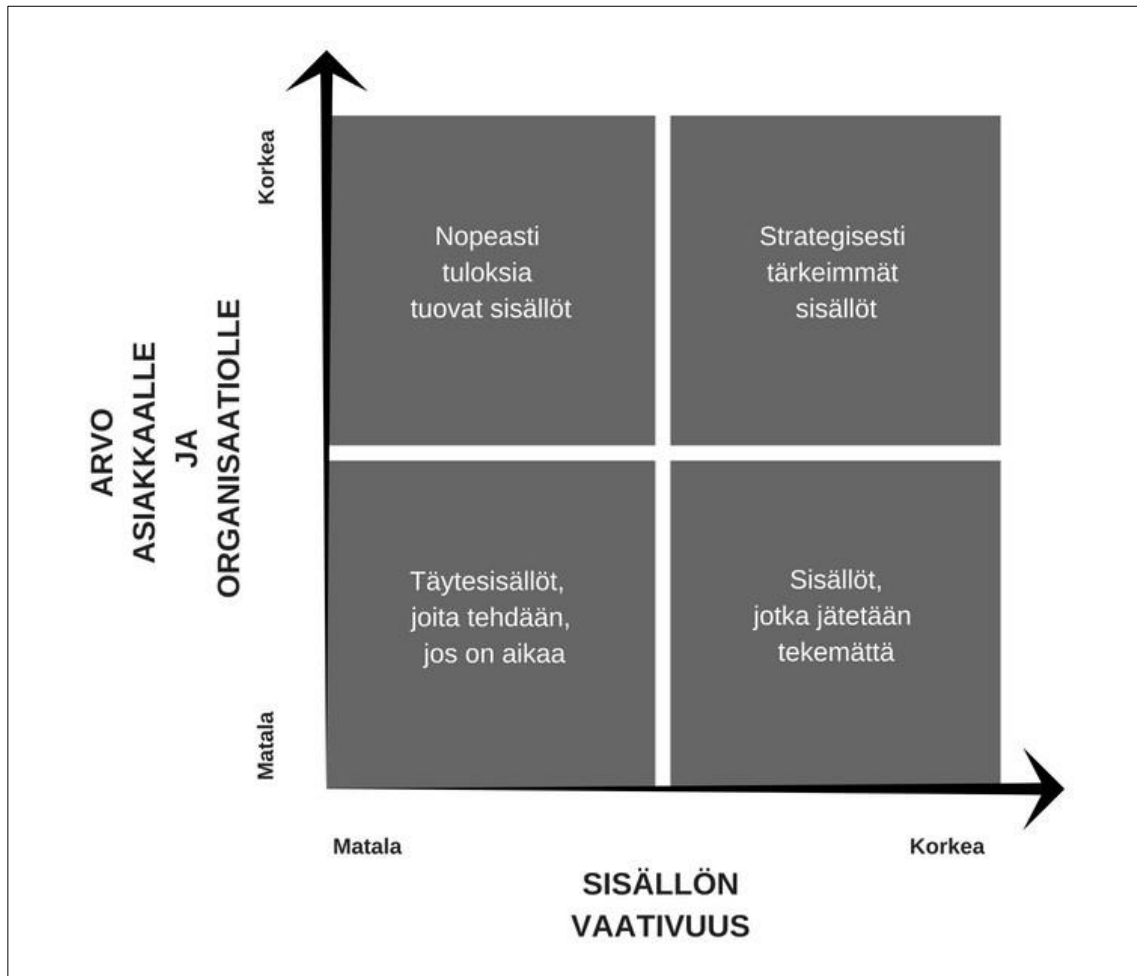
Korkea

ARVO
ASIAKKAALLE
JA
ORGANISAATIOLLE

Matala

Nopeasti tuloksia tuovat sisällöt

Strategisesti tärkeimmät sisällöt

Täytesisällöt, joita tehdään, jos on aikaa

Sisällöt, jotka jätetään tekemättä

Matala

Korkea

SISÄLLÖN
VAATIVUUS